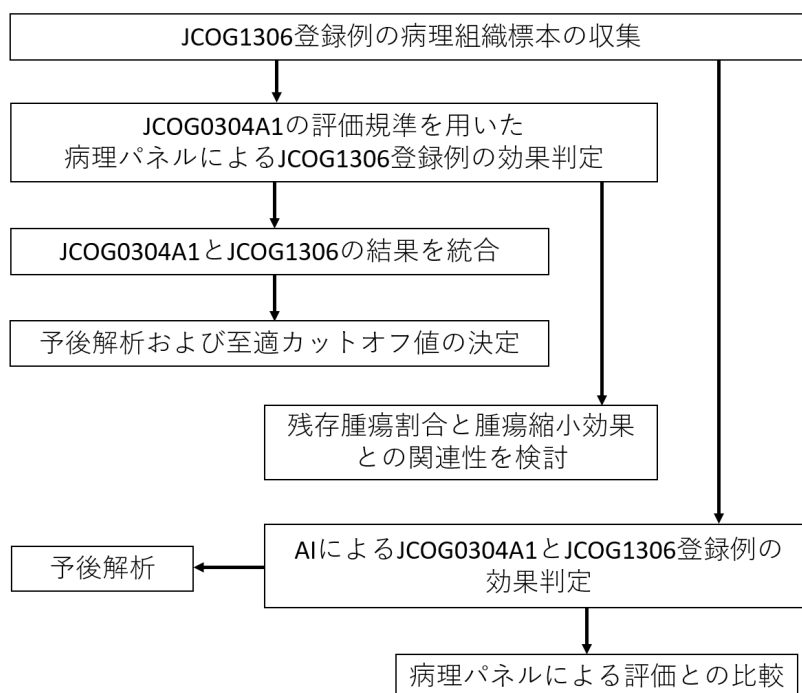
JCOG1306登録例の病理組織標本の収集

JCOG0304A1の評価規準を用いた
病理パネルによるJCOG1306登録例の効果判定

JCOG0304A1とJCOG1306の結果を統合

予後解析および至適カットオフ値の決定

残存腫瘍割合と腫瘍縮小効果
との関連性を検討

AIによるJCOG0304A1とJCOG1306登録例の
効果判定

予後解析

病理パネルによる評価との比較